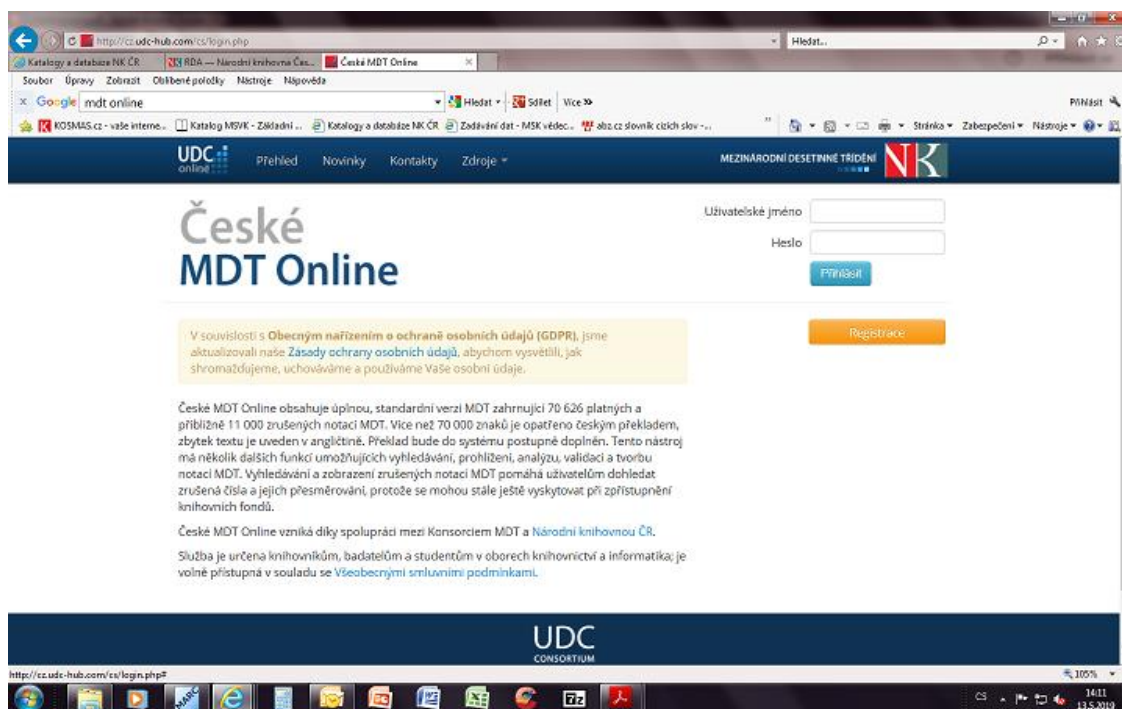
http://cz.udc-hub.com/cs/login.php

Hledat...

Katalogy a databáze NK ČR | RDA — Národní knihovna Čes... | České MDT Online ×

Soubor Úpravy Zobrazit Oblíbené položky Nástroje Nápověda

Google mdt online | Hledat | Sdílet | Více »

Přihlásit

KOSMAS.cz - vaše interne... | Katalog MSVK - Základní ... | Katalogy a databáze NK ČR | Zadávání dat - MSK vědec... | abz.cz slovník cizích slov -...

Stránka ▾ Zabezpečení ▾ Nástroje ▾

UDC online | Přehled | Novinky | Kontakty | Zdroje ▾

MEZINÁRODNÍ DESETINNÉ TŘÍDĚNÍ NK

České
MDT Online

Uživatelské jméno

Heslo

Přihlásit

Registrace

V souvislosti s Obecným nařízením o ochraně osobních údajů (GDPR), jsme aktualizovali naše Zásady ochrany osobních údajů, abychom vysvětlili, jak shromažďujeme, uchováváme a používáme Vaše osobní údaje.

České MDT Online obsahuje úplnou, standardní verzi MDT zahrnující 70 626 platných a přibližně 11 000 zrušených notací MDT. Více než 70 000 znaků je opatřeno českým překladem, zbytek textu je uveden v angličtině. Překlad bude do systému postupně doplněn. Tento nástroj má několik dalších funkcí umožňujících vyhledávání, prohlížení, analýzu, validaci a tvorbu notací MDT. Vyhledávání a zobrazení zrušených notací MDT pomáhá uživatelům dohledat zrušená čísla a jejich přesměrování, protože se mohou stále ještě vyskytovat při zpřístupnění knihovních fondů.

České MDT Online vzniká díky spolupráci mezi Konsorciem MDT a Národní knihovnou ČR.

Služba je určena knihovníkům, badatelům a studentům v oborech knihovnictví a informatika; je volně přístupná v souladu se Všeobecnými smluvními podmínkami.

UDC CONSORTIUM

http://cz.udc-hub.com/cs/login.php#

105%

CS 14:11 13.5.2019